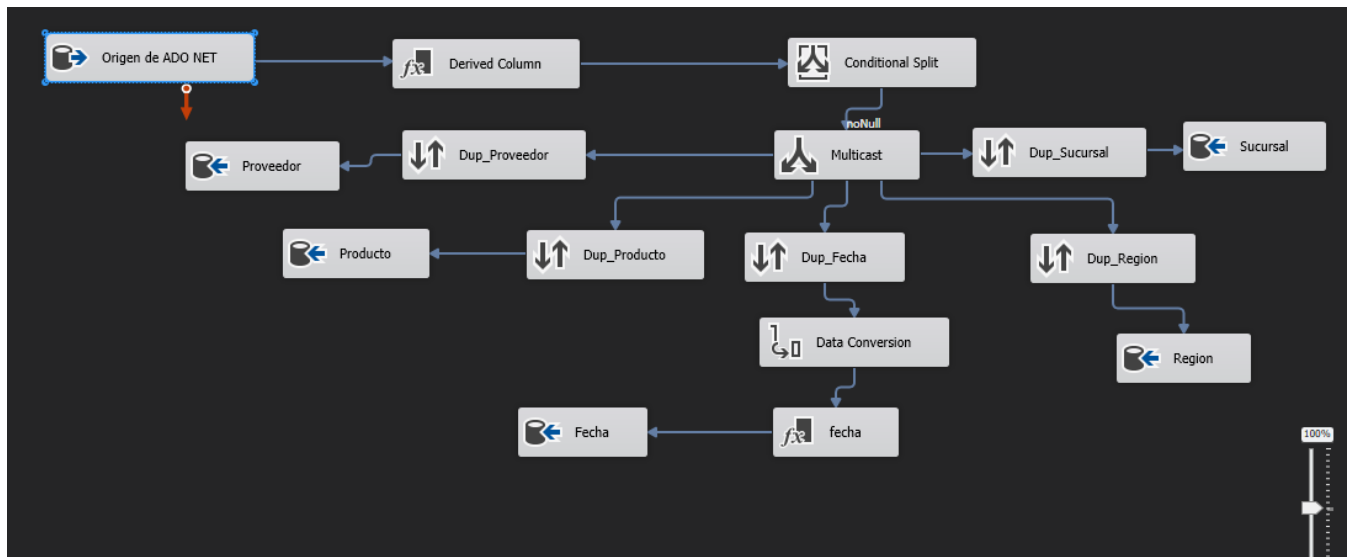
Origen de ADO NET

Derived Column

Conditional Split

noNull

Proveedor

Dup_Proveedor

Multicast

Dup_Sucursal

Sucursal

Producto

Dup_Producto

Dup_Fecha

Dup_Region

Data Conversion

Region

Fecha

fecha

100%